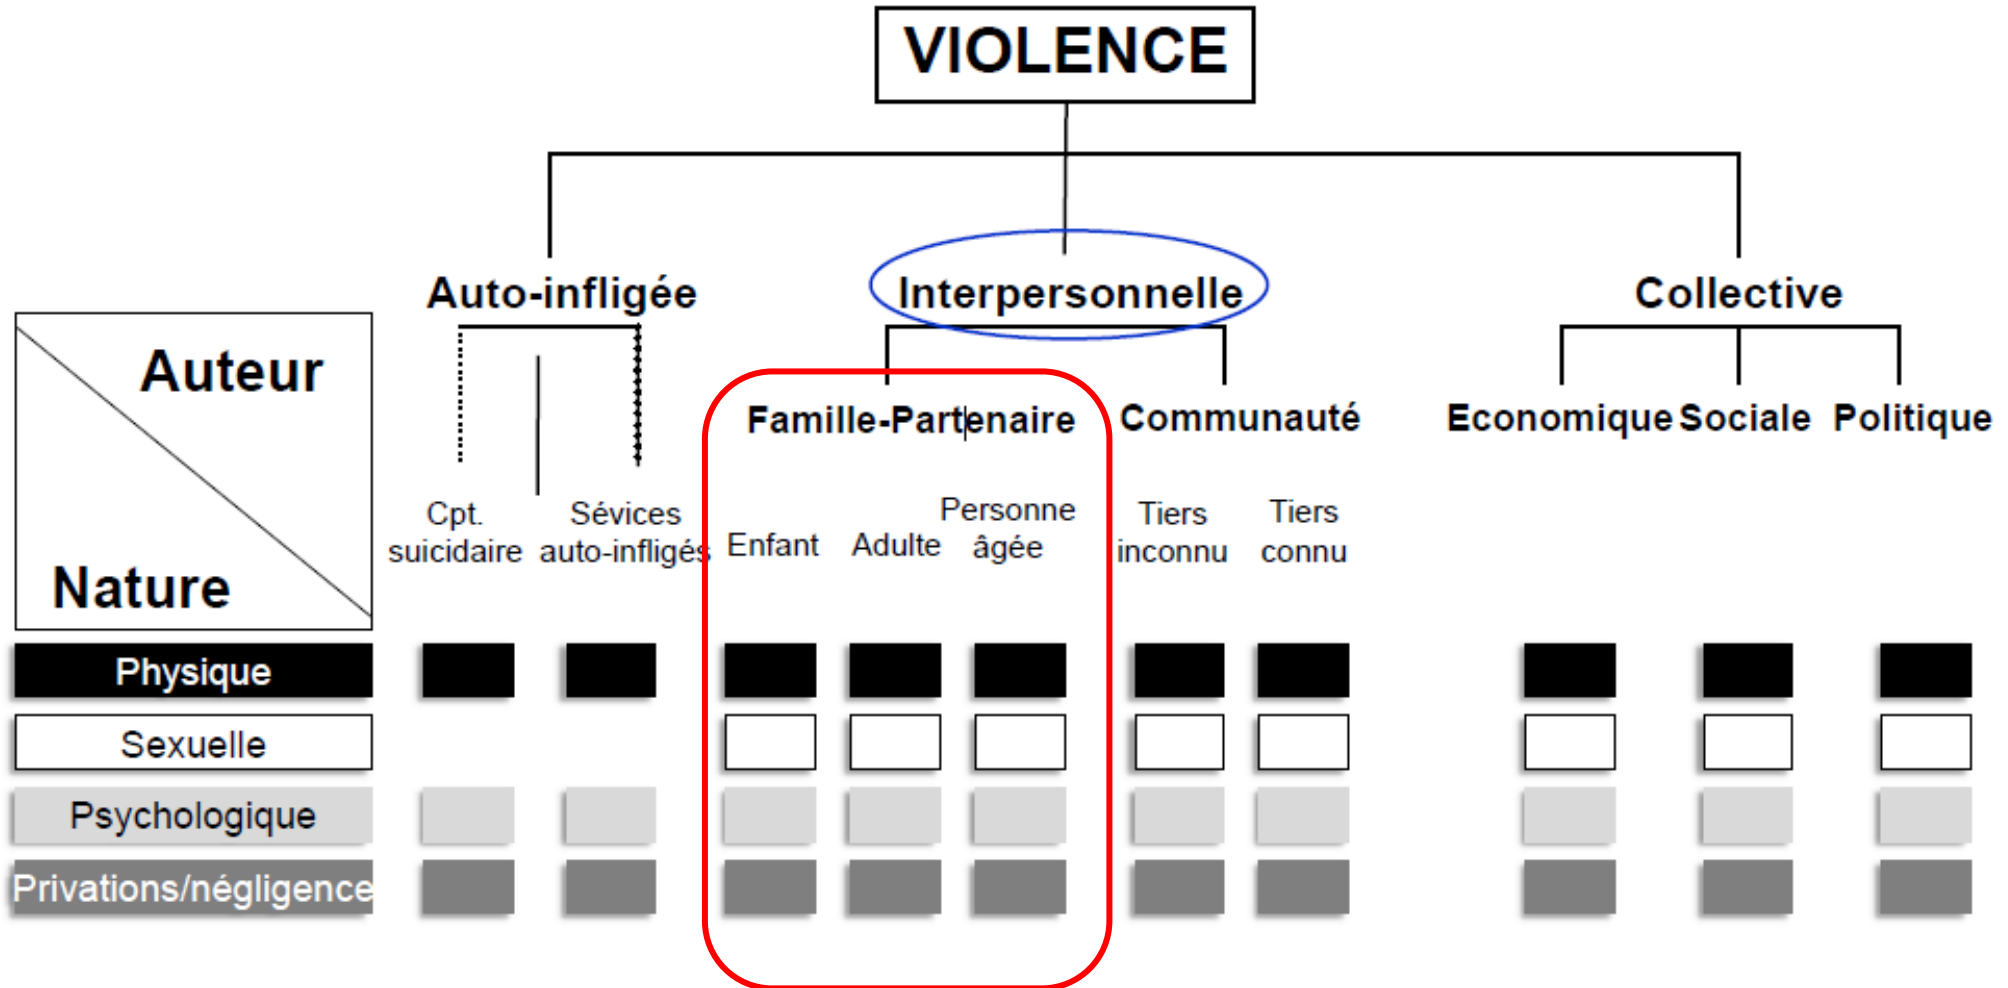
VIOLENCE

Auto-infligée

Interpersonnelle

Collective

Auteur

Nature

Famille-Partenaire

Communauté

Economique

Sociale

Politique

Cpt. suicidaire

Sévices auto-infligés

Enfant

Adulte

Personne âgée

Tiers inconnu

Tiers connu

Physique

Sexuelle

Psychologique

Privations/négligence